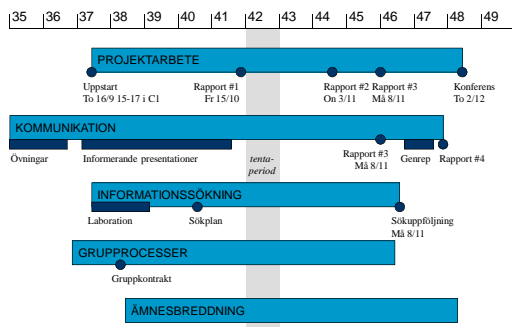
35 36 37 38 39 40 41 42 43 44 45 46 47 48 49

PROJEKTARBETE

Uppstart
To 16/9 15-17 i C1

Rapport #1
Fr 15/10

Rapport #2
On 3/11

Rapport #3
Må 8/11

Konferens
To 2/12

KOMMUNIKATION

Övningar

Informerande presentationer

tenta-
period

Rapport #3
Må 8/11

Genrep

Rapport #4

INFORMATIONSSÖKNING

Laboration

Sökplan

Sökuppföljning
Må 8/11

GRUPPROCESSER

Gruppkontrakt

ÄMNESBREDDNING